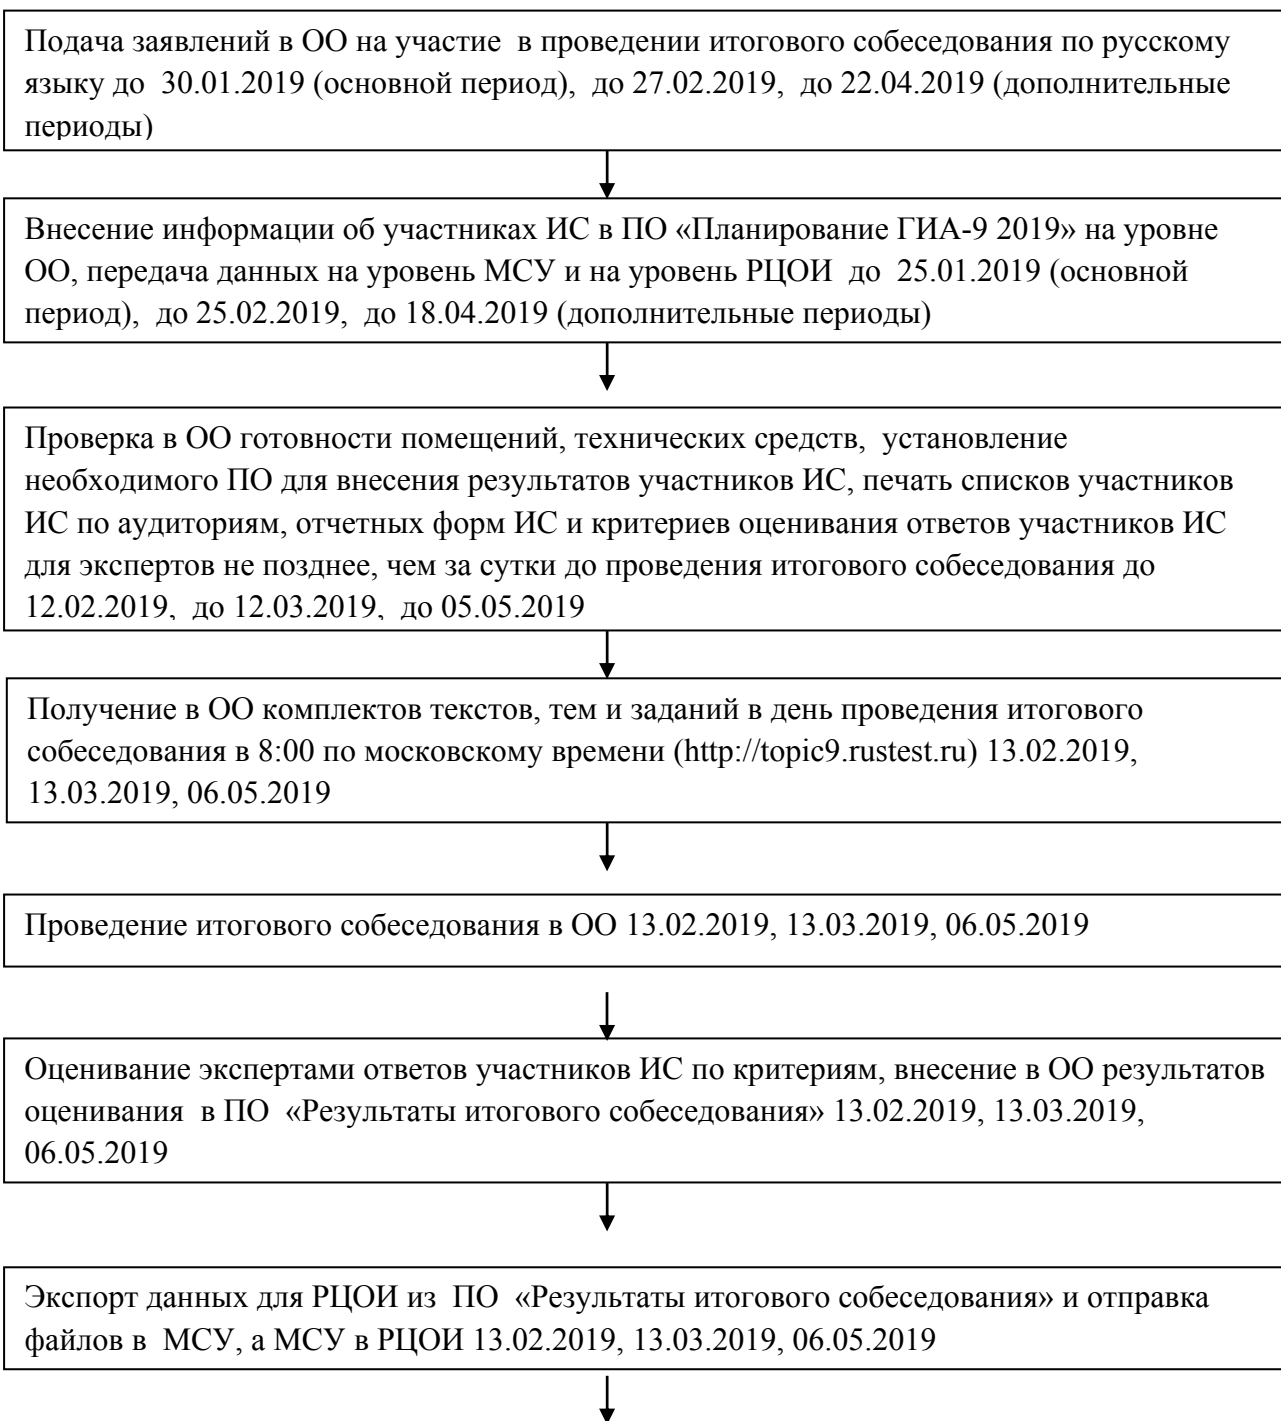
Подача заявлений в ОО на участие в проведении итогового собеседования по русскому языку до 30.01.2019 (основной период), до 27.02.2019, до 22.04.2019 (дополнительные периоды)

Внесение информации об участниках ИС в ПО «Планирование ГИА-9 2019» на уровне ОО, передача данных на уровень МСУ и на уровень РЦОИ до 25.01.2019 (основной период), до 25.02.2019, до 18.04.2019 (дополнительные периоды)

Проверка в ОО готовности помещений, технических средств, установление необходимого ПО для внесения результатов участников ИС, печать списков участников ИС по аудиториям, отчетных форм ИС и критериев оценивания ответов участников ИС для экспертов не позднее, чем за сутки до проведения итогового собеседования до 12.02.2019, до 12.03.2019, до 05.05.2019

Получение в ОО комплектов текстов, тем и заданий в день проведения итогового собеседования в 8:00 по московскому времени (http://topic9.rustest.ru) 13.02.2019, 13.03.2019, 06.05.2019

Проведение итогового собеседования в ОО 13.02.2019, 13.03.2019, 06.05.2019

Оценивание экспертами ответов участников ИС по критериям, внесение в ОО результатов оценивания в ПО «Результаты итогового собеседования» 13.02.2019, 13.03.2019, 06.05.2019

Экспорт данных для РЦОИ из ПО «Результаты итогового собеседования» и отправка файлов в МСУ, а МСУ в РЦОИ 13.02.2019, 13.03.2019, 06.05.2019